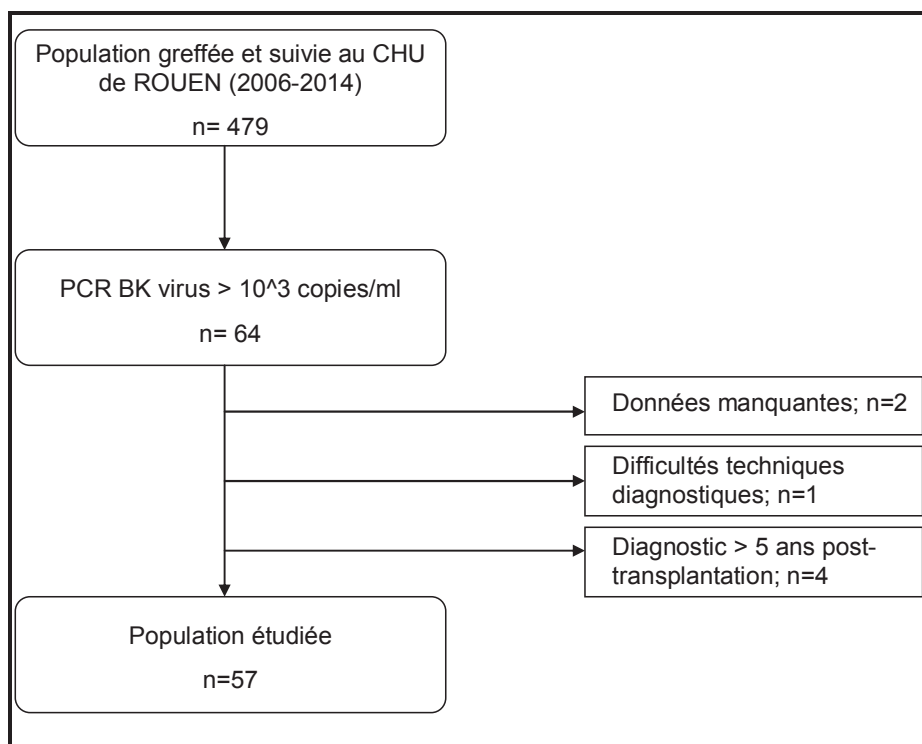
Population greffée et suivie au CHU de ROUEN (2006-2014)

n= 479

PCR BK virus > 10^3 copies/ml

n= 64

Données manquantes; n=2

Difficultés techniques diagnostiques; n=1

Diagnostic > 5 ans post-transplantation; n=4

Population étudiée

n=57